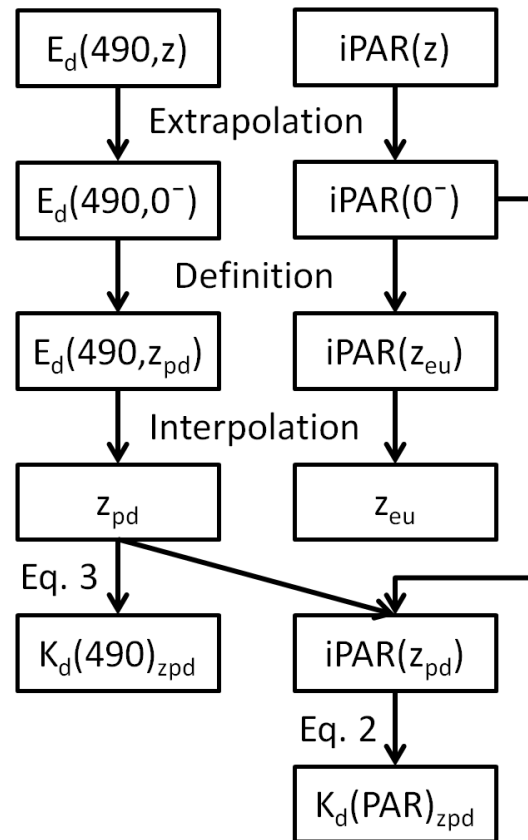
$E_d(490,z)$

iPAR(z)

Extrapolation

$E_d(490,0^-)$

$iPAR(0^-)$

Definition

$E_d(490,z_{pd})$

$iPAR(z_{eu})$

Interpolation

$z_{pd}$

$z_{eu}$

Eq. 3

$K_d(490)_{zpd}$

$iPAR(z_{pd})$

Eq. 2

$K_d(PAR)_{zpd}$